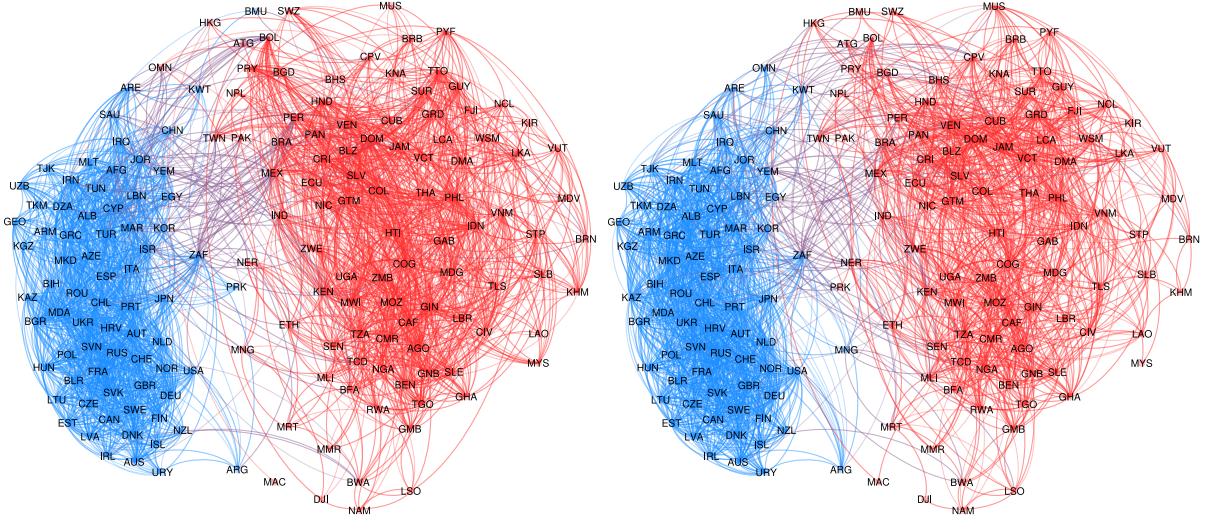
HKG BMU SWZ MUS
ATG BOL BRB PYF
OMN PRY BGD CPV KNA TTO
ARE KWT NPL BHS SUR GUY
HND NCL FJI
SAU PER PAN VEN CUB GRD WSM KIR
IRQ CHN TWN PAK BRA DOM LCA
TJK MLT JOR CRI BLZ JAM VCT DMA LKA VUT
UZB IRN AFG YEM MEX SLV
TUN LBN EGY ECU COL THA PHL MDV
TKM DZA CYP NIC GTM VNM
GEO ALB IND IDN
ARM GRC TUR MAR KOR HTI GAB STP BRN
KGZ ISR ZWE
MKD AZE ZAF NER
ITA UGA COG MDG SLB
BIH ESP ZMB KHM
KAZ ROU CHL PRK KEN TLS
PRT JPN MWI MOZ GIN
MDA LBR
BGR UKR HRV ETH CAF CIV LAO
AUT NLD TZA CMR AGO
POL SVN RUS CHE MNG SEN
HUN NOR USA TCD MYS
BLR FRA GBR MLI NGA GNB SLE
SVK DEU BFA BEN
LTU CZE SWE FIN GHA
EST CAN RWA TGO
LVA DNK ISL NZL MRT GMB
IRL AUS MMR
URY ARG
MAC BWA LSO
DJI NAM

HKG BMU SWZ MUS
ATG BOL BRB PYF
CPV
OMN PRY BGD KNA TTO
ARE KWT NPL BHS SUR GUY
HND NCL
SAU PER CUB GRD FJI
IRQ CHN TWN PAK PAN VEN DOM LCA WSM KIR
TJK MLT JOR BRA BLZ JAM
UZB IRN AFG YEM CRI VCT DMA LKA VUT
TUN LBN EGY MEX SLV
TKM DZA CYP ECU COL THA PHL MDV
GEO ALB NIC GTM VNM
ARM GRC TUR MAR KOR IND IDN
KGZ ISR HTI GAB STP BRN
MKD AZE ZAF NER ZWE
ITA COG
BIH ESP UGA ZMB MDG SLB
KAZ ROU CHL PRK KEN TLS KHM
PRT JPN MWI MOZ GIN
MDA LBR
BGR UKR HRV ETH CAF CIV LAO
AUT NLD TZA CMR
POL SVN RUS CHE MNG SEN AGO
HUN NOR USA TCD MYS
BLR FRA GBR MLI NGA GNB SLE
SVK DEU BFA BEN
LTU CZE SWE GHA
EST CAN FIN RWA TGO
LVA DNK ISL NZL MRT GMB
IRL AUS MMR
URY ARG
MAC BWA LSO
DJI NAM